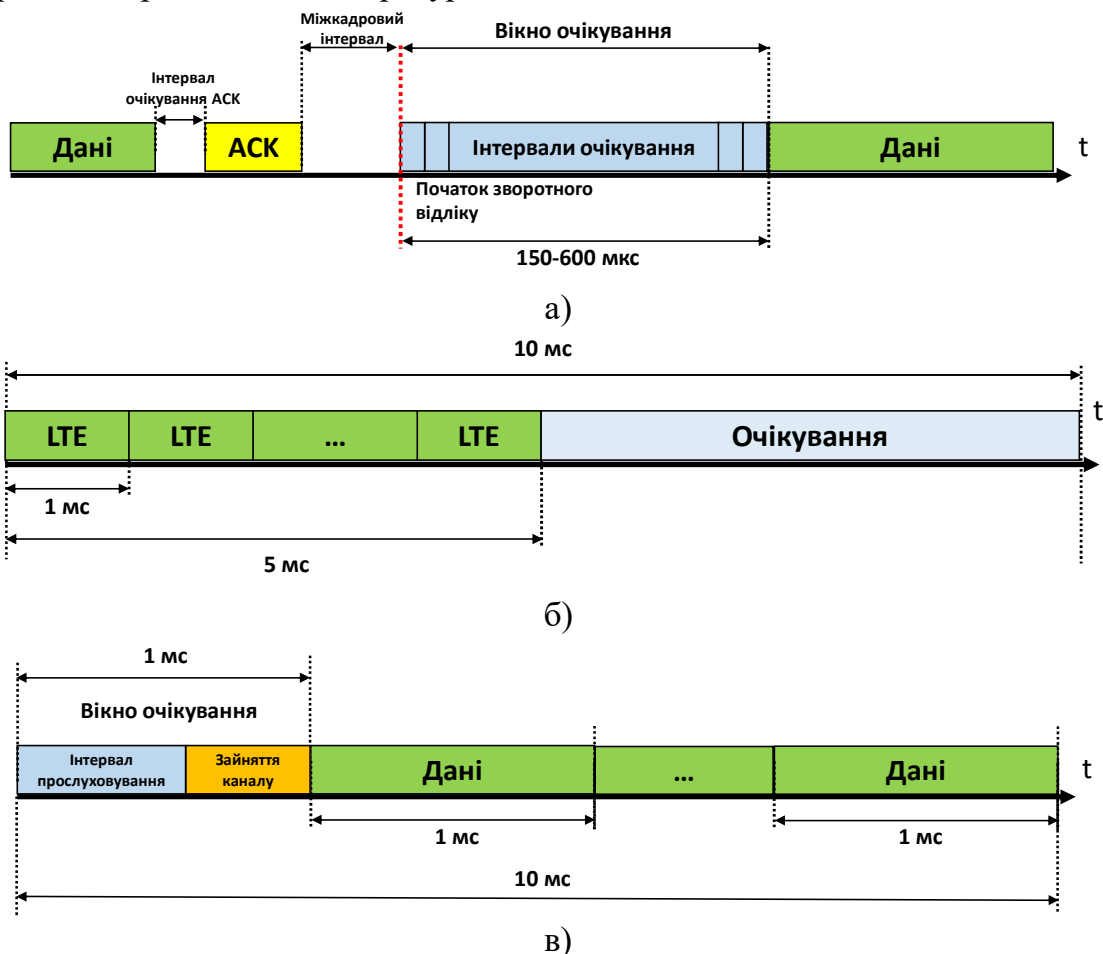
Міжкадровий інтервал
Вікно очікування
Інтервал очікування АСК
Дані
АСК
Інтервали очікування
Дані
t
Початок зворотного відліку
150-600 мкс
а)

10 мс
LTE
LTE
...
LTE
Очікування
t
1 мс
5 мс
б)

1 мс
Вікно очікування
Інтервал прослуховування
Зайняття каналу
Дані
...
Дані
t
1 мс
1 мс
10 мс
в)